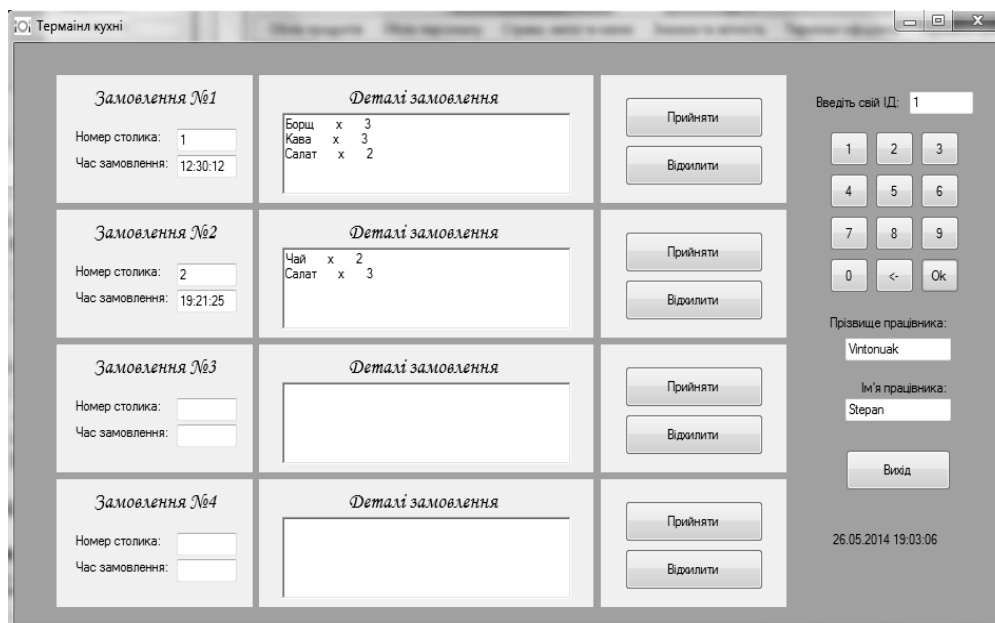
Термаінл кухні

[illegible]

Замовлення №1
Номер столика: 1
Час замовлення: 12:30:12

Деталі замовлення
Борщ x 3
Кава x 3
Салат x 2

Прийняти
Відхилити

Замовлення №2
Номер столика: 2
Час замовлення: 19:21:25

Деталі замовлення
Чай x 2
Салат x 3

Прийняти
Відхилити

Замовлення №3
Номер столика:
Час замовлення:

Деталі замовлення

Прийняти
Відхилити

Замовлення №4
Номер столика:
Час замовлення:

Деталі замовлення

Прийняти
Відхилити

Введіть свій ІД: 1

1 2 3
4 5 6
7 8 9
0 <- Ok

Прізвище працівника:
Vintonuak

Ім'я працівника:
Stepan

Вихід

26.05.2014 19:03:06